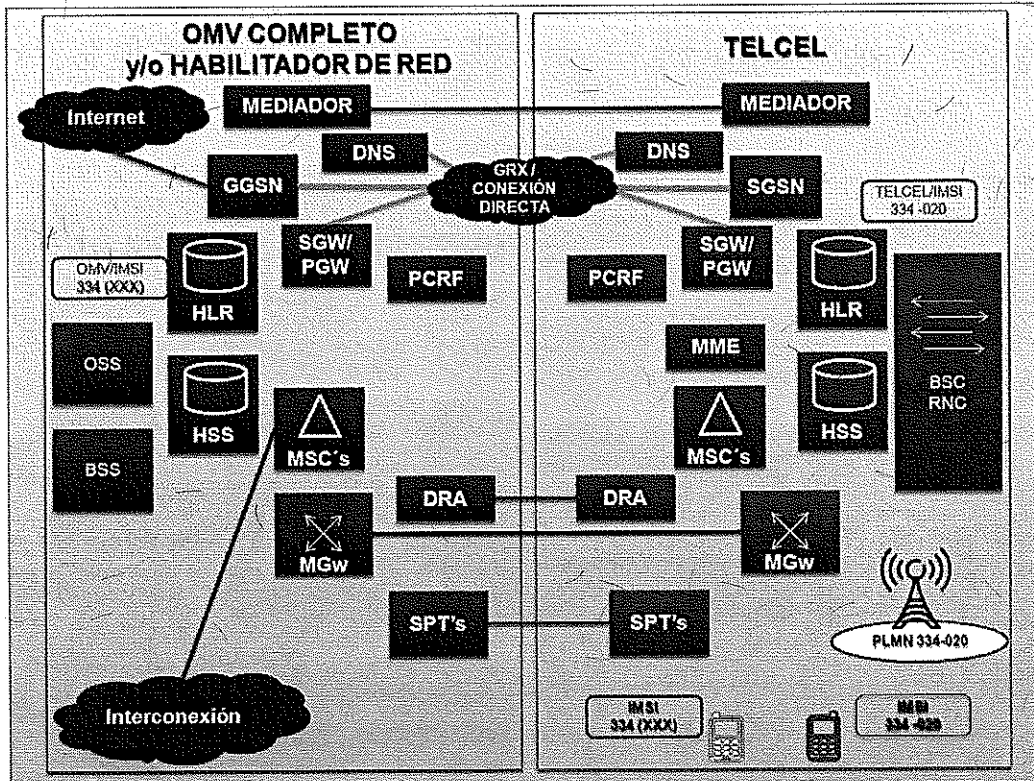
OMV COMPLETO
y/o HABILITADOR DE RED

TELCEL

Internet

MEDIADOR

MEDIADOR

DNS

GRX / CONEXIÓN DIRECTA

DNS

GGSN

SGSN

TELCEL/IMSI 334-020

SGW/ PGW

SGW/ PGW

OMV/IMSI 334 (XXX)

HLR

PCRF

PCRF

HLR

MME

OSS

HSS

MSC´s

MSC´s

HSS

BSC RNC

BSS

DRA

DRA

MGw

MGw

SPT's

SPT's

PLMN 334-020

Interconexión

IMSI 334 (XXX)

IMSI 334-020